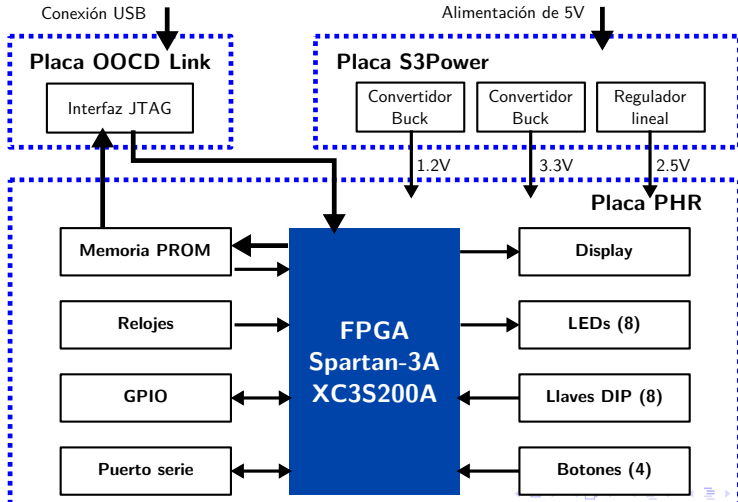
Conexión USB

Alimentación de 5V

Placa OOCD Link

Interfaz JTAG

Placa S3Power

Convertidor Buck

Convertidor Buck

Regulador lineal

1.2V

3.3V

2.5V

Placa PHR

Memoria PROM

Relojes

GPIO

Puerto serie

FPGA Spartan-3A XC3S200A

Display

LEDs (8)

Llaves DIP (8)

Botones (4)